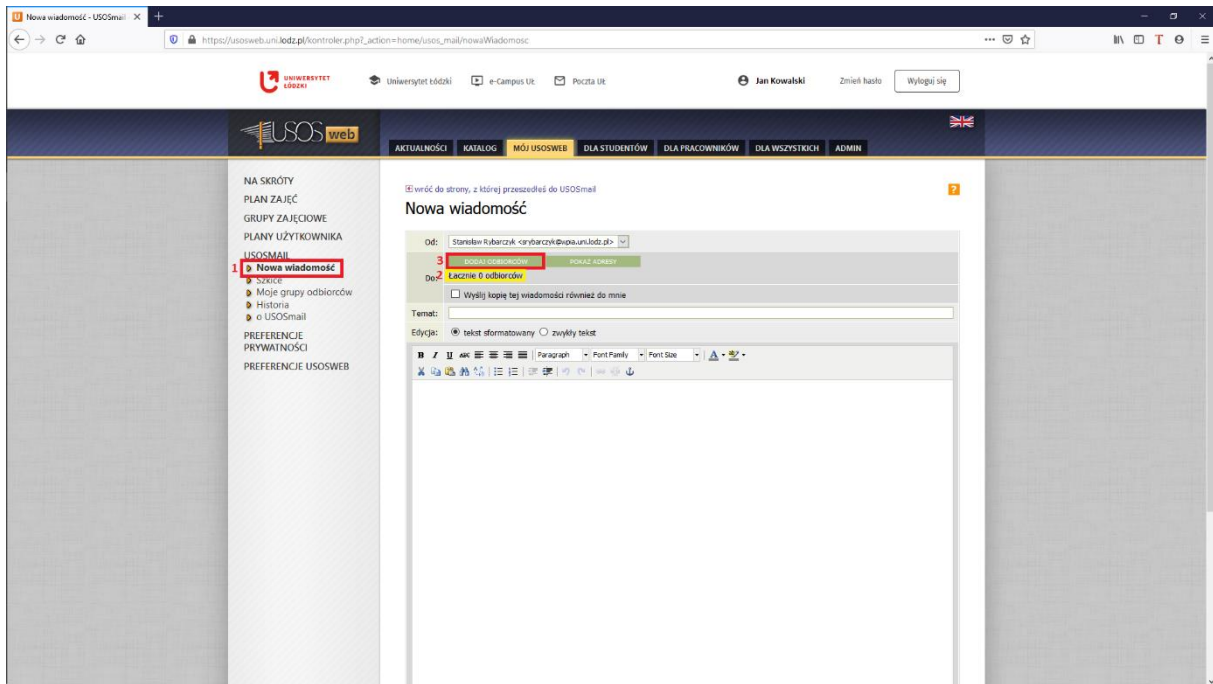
Nowa wiadomość - USOSmail ×

https://usosweb.uni.lodz.pl/kontroler.php?_action=home/usos_mail/nowaWiadomosc

UNIWERSYTET ŁÓDZKI   Uniwersytet Łódzki   e-Campus UŁ   Poczta UŁ   Jan Kowalski   Zmień hasło   Wyloguj się

USOS web

AKTUALNOŚCI   KATALOG   MÓJ USOSWEB   DLA STUDENTÓW   DLA PRACOWNIKÓW   DLA WSZYSTKICH   ADMIN

NA SKRÓTY
PLAN ZAJĘĆ
GRUPY ZAJĘCIOWE
PLANY UŻYTKOWNIKA
USOSMAIL
1 Nowa wiadomość
Szkice
Moje grupy odbiorców
Historia
o USOSmail
PREFERENCJE PRYWATNOŚCI
PREFERENCJE USOSWEB

wróć do strony, z której przeszedłeś do USOSmail

Nowa wiadomość

Od: Stanisław Rybarczyk <srybarczyk@wpia.uni.lodz.pl>

3 DODAJ ODBIORCÓW   POKAŻ ADRESY

Do: 2 Łącznie 0 odbiorców

Wyślij kopię tej wiadomości również do mnie

Temat:

Edycja: tekst sformatowany   zwykły tekst

Paragraph   Font Family   Font Size